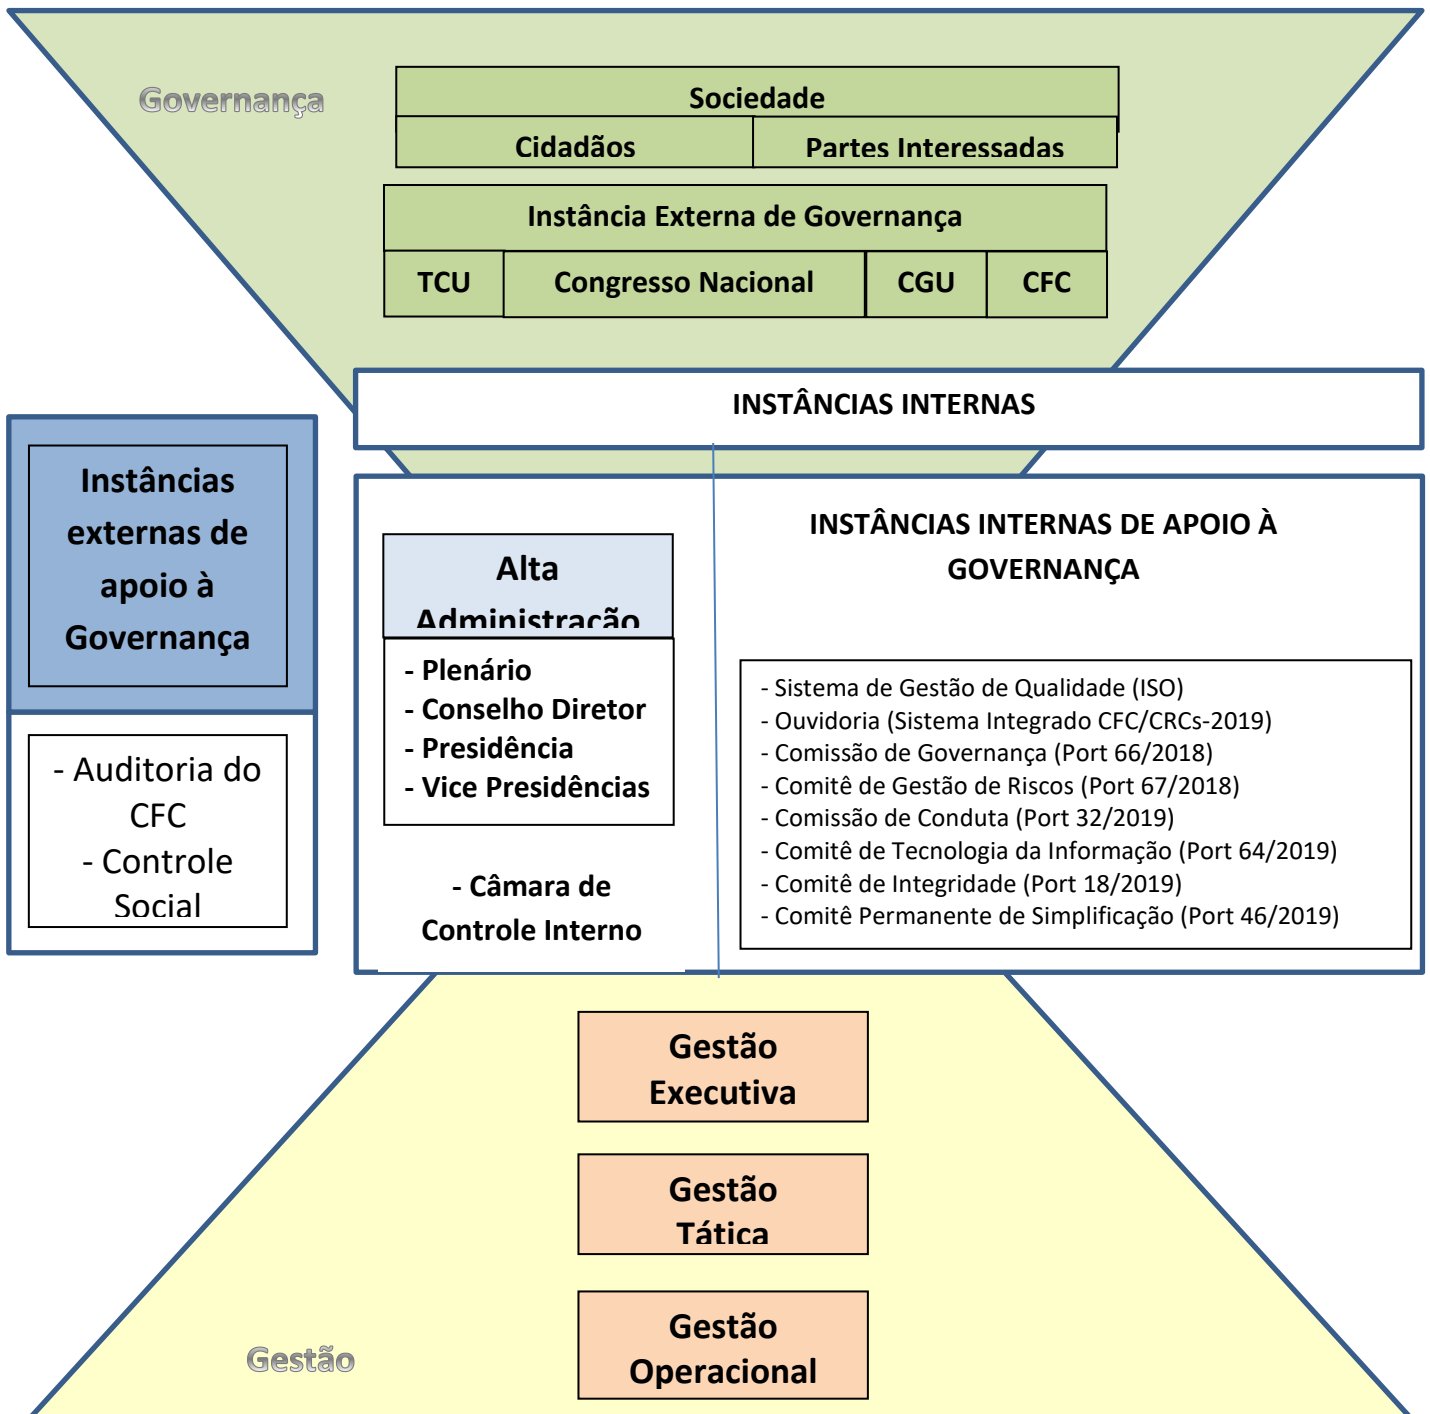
Governança

Sociedade

| Cidadãos | Partes Interessadas |
|---|---|

Instância Externa de Governança

| TCU | Congresso Nacional | CGU | CFC |
|---|---|---|---|

INSTÂNCIAS INTERNAS

Instâncias externas de apoio à Governança

- Auditoria do CFC
- Controle Social

Alta Administração

- Plenário
- Conselho Diretor
- Presidência
- Vice Presidências

- Câmara de Controle Interno

INSTÂNCIAS INTERNAS DE APOIO À GOVERNANÇA

- Sistema de Gestão de Qualidade (ISO)
- Ouvidoria (Sistema Integrado CFC/CRCs-2019)
- Comissão de Governança (Port 66/2018)
- Comitê de Gestão de Riscos (Port 67/2018)
- Comissão de Conduta (Port 32/2019)
- Comitê de Tecnologia da Informação (Port 64/2019)
- Comitê de Integridade (Port 18/2019)
- Comitê Permanente de Simplificação (Port 46/2019)

Gestão Executiva

Gestão Tática

Gestão Operacional

Gestão